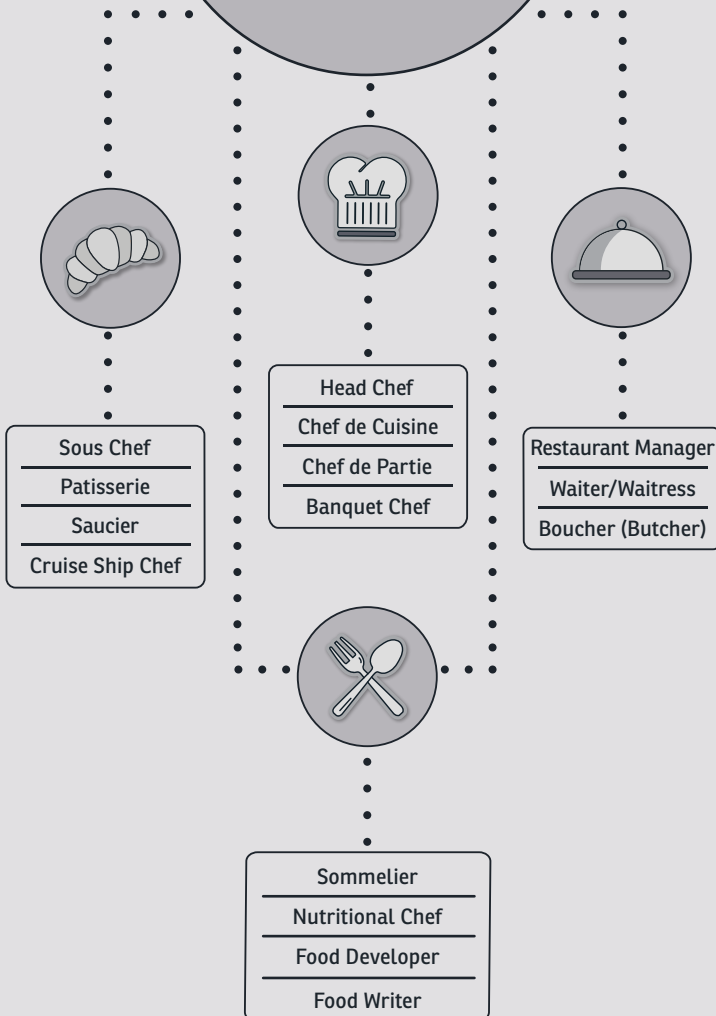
Sous Chef
Patisserie
Saucier
Cruise Ship Chef

Head Chef
Chef de Cuisine
Chef de Partie
Banquet Chef

Restaurant Manager
Waiter/Waitress
Boucher (Butcher)

Sommelier
Nutritional Chef
Food Developer
Food Writer